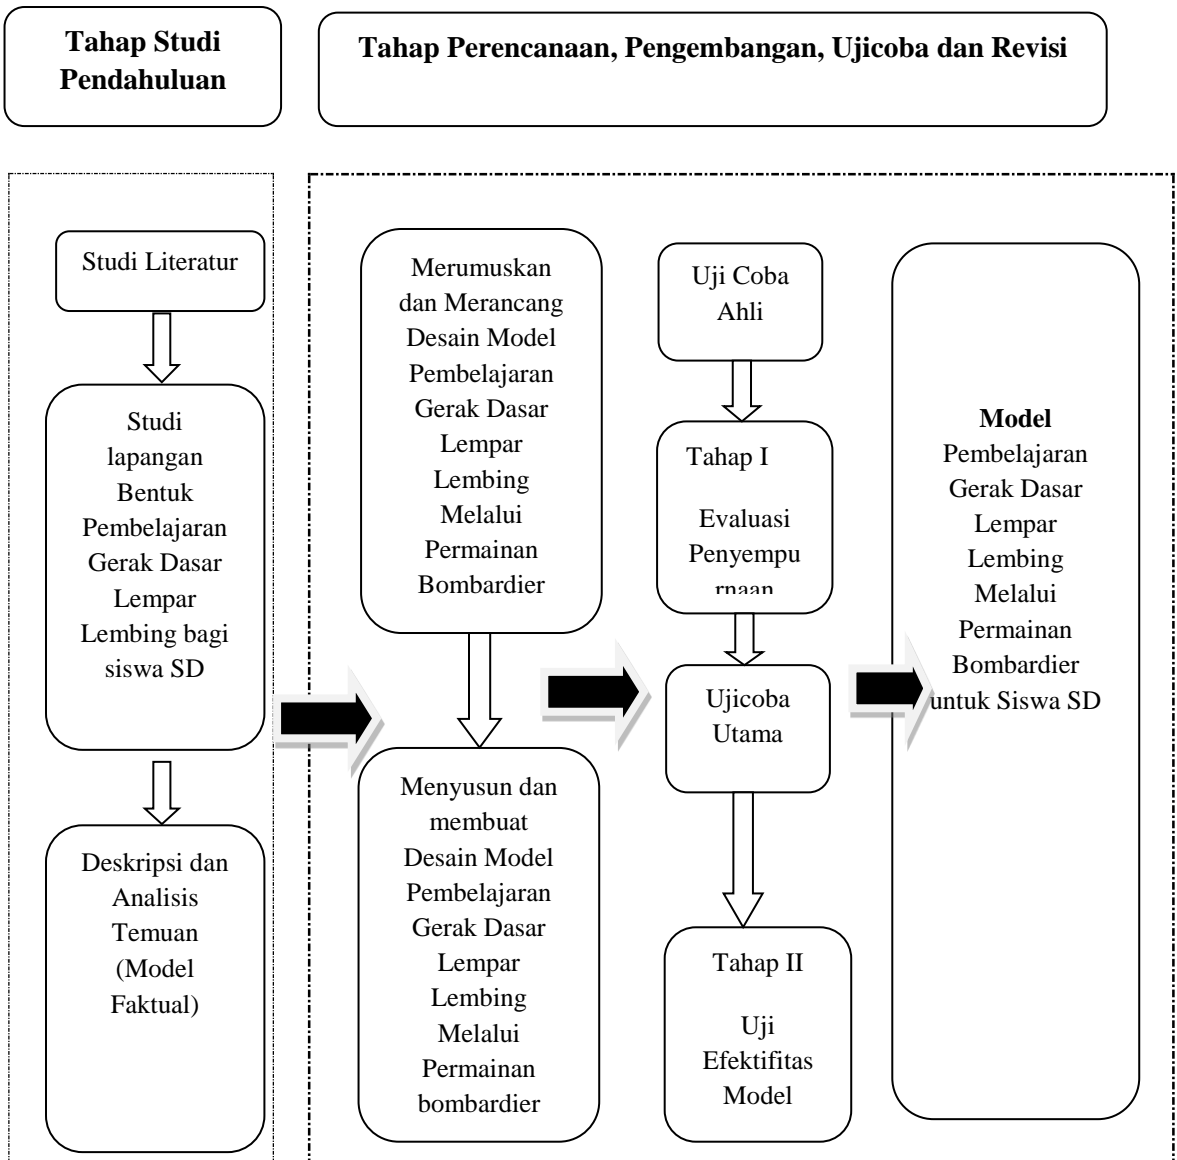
Tahap Studi Pendahuluan

Tahap Perencanaan, Pengembangan, Ujicoba dan Revisi

Studi Literatur

Studi lapangan Bentuk Pembelajaran Gerak Dasar Lempar Lembing bagi siswa SD

Deskripsi dan Analisis Temuan (Model Faktual)

Merumuskan dan Merancang Desain Model Pembelajaran Gerak Dasar Lempar Lembing Melalui Permainan Bombardier

Menyusun dan membuat Desain Model Pembelajaran Gerak Dasar Lempar Lembing Melalui Permainan bombardier

Uji Coba Ahli

Tahap I

Evaluasi Penyempurnaan

Ujicoba Utama

Tahap II

Uji Efektifitas Model

Model Pembelajaran Gerak Dasar Lempar Lembing Melalui Permainan Bombardier untuk Siswa SD